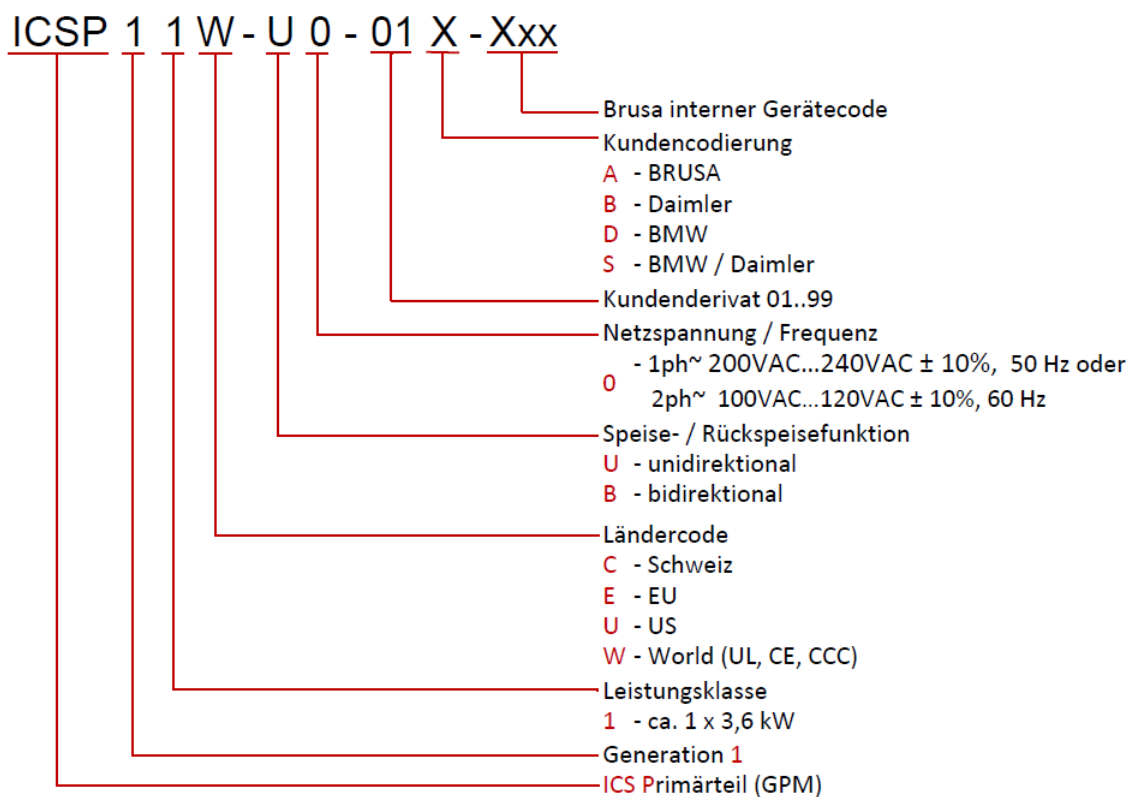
ICSP 1 1 W - U 0 - 01 X - Xxx

Brusa interner Gerätecode

Kundencodierung
A - BRUSA
B - Daimler
D - BMW
S - BMW / Daimler

Kundenderivat 01..99

Netzspannung / Frequenz
0 - 1ph~ 200VAC...240VAC ± 10%, 50 Hz oder 2ph~ 100VAC...120VAC ± 10%, 60 Hz

Speise- / Rückspeisefunktion
U - unidirektional
B - bidirektional

Ländercode
C - Schweiz
E - EU
U - US
W - World (UL, CE, CCC)

Leistungsklasse
1 - ca. 1 x 3,6 kW

Generation 1

ICS Primärteil (GPM)